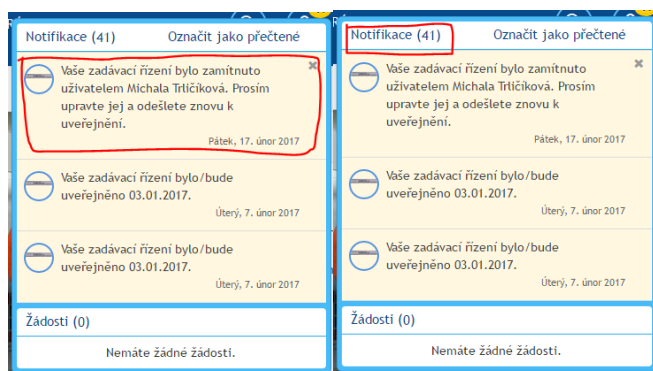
Notifikace (41)
Označit jako přečtené

Vaše zadávací řízení bylo zamítnuto uživatelem Michala Trličíková. Prosím upravte jej a odešlete znovu k uveřejnění.
Pátek, 17. únor 2017

Vaše zadávací řízení bylo/bude uveřejněno 03.01.2017.
Úterý, 7. únor 2017

Vaše zadávací řízení bylo/bude uveřejněno 03.01.2017.
Úterý, 7. únor 2017

Žádosti (0)
Nemáte žádné žádosti.

Notifikace (41)
Označit jako přečtené

Vaše zadávací řízení bylo zamítnuto uživatelem Michala Trličíková. Prosím upravte jej a odešlete znovu k uveřejnění.
Pátek, 17. únor 2017

Vaše zadávací řízení bylo/bude uveřejněno 03.01.2017.
Úterý, 7. únor 2017

Vaše zadávací řízení bylo/bude uveřejněno 03.01.2017.
Úterý, 7. únor 2017

Žádosti (0)
Nemáte žádné žádosti.